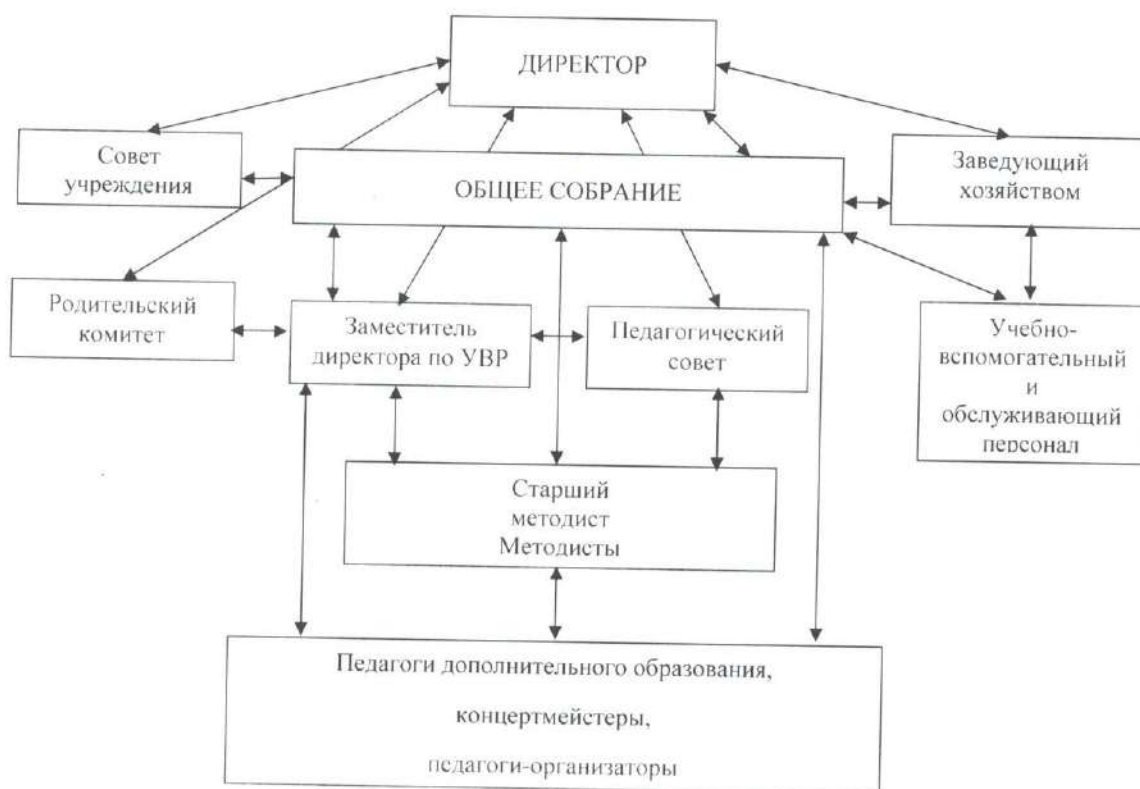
ДИРЕКТОР

Совет учреждения

ОБЩЕЕ СОБРАНИЕ

Заведующий хозяйством

Родительский комитет

Заместитель директора по УВР

Педагогический совет

Учебно-вспомогательный и обслуживающий персонал

Старший методист Методисты

Педагоги дополнительного образования,

концертмейстеры,

педагоги-организаторы